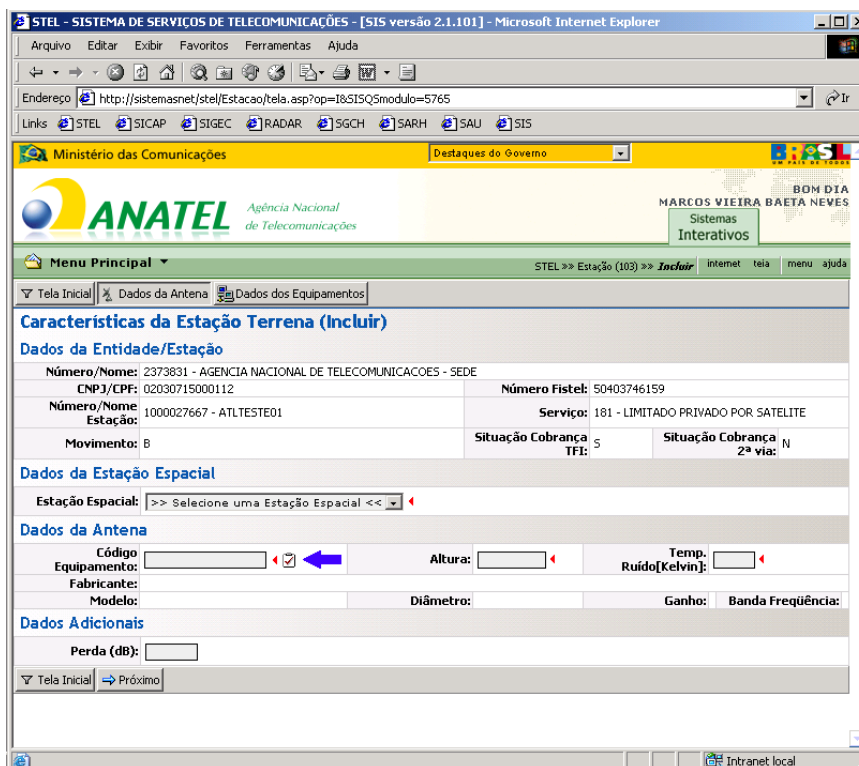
STEL - SISTEMA DE SERVIÇOS DE TELECOMUNICAÇÕES - [SIS versão 2.1.101] - Microsoft Internet Explorer

Arquivo Editar Exibir Favoritos Ferramentas Ajuda

Endereço http://sistemasnet/stel/Estacao/tela.asp?op=I&SISQSmodulo=5765 Ir

Links STEL SICAP SIGEC RADAR SGCH SARH SAU SIS

Ministério das Comunicações Destaques do Governo

BRASIL UM PAÍS DE TODOS

ANATEL Agência Nacional de Telecomunicações

BOM DIA MARCOS VIEIRA BAETA NEVES

Sistemas Interativos

Menu Principal

STEL >> Estação (103) >> Incluir internet tela menu ajuda

Tela Inicial Dados da Antena Dados dos Equipamentos

Características da Estação Terrena (Incluir)

Dados da Entidade/Estação

Número/Nome: 2373831 - AGENCIA NACIONAL DE TELECOMUNICACOES - SEDE

CNPJ/CPF: 02030715000112 Número Fistel: 50403746159

Número/Nome Estação: 1000027667 - ATLTESTE01 Serviço: 181 - LIMITADO PRIVADO POR SATELITE

Movimento: B Situação Cobrança TFI: S Situação Cobrança 2ª via: N

Dados da Estação Espacial

Estação Espacial: >> Selecione uma Estação Espacial <<

Dados da Antena

Código Equipamento: Altura: Temp. Ruído[Kelvin]:

Fabricante:

Modelo: Diâmetro: Ganho: Banda Freqüência:

Dados Adicionais

Perda (dB):

Tela Inicial Próximo

Intranet local